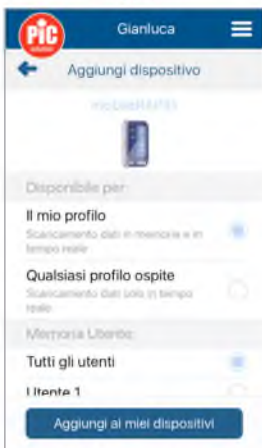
PiC
Gianluca
Aggiungi dispositivo
mobileRAPID
Disponibile per:
Il mio profilo
Scaricamento dati in memoria e in tempo reale
Qualsiasi profilo ospite
Scaricamento dati solo in tempo reale
Memoria Utente:
Tutti gli utenti
Utente 1
Aggiungi ai miei dispositivi